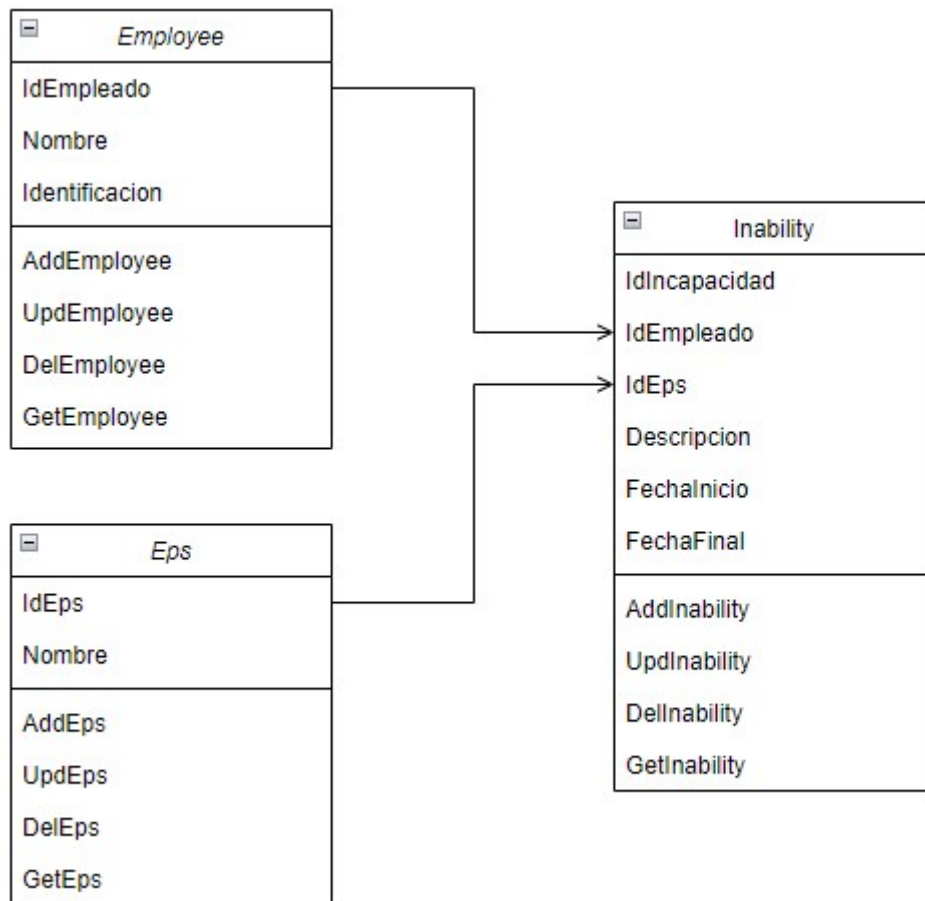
Employee

IdEmpleado
Nombre
Identificacion

AddEmployee
UpdEmployee
DelEmployee
GetEmployee

Eps

IdEps
Nombre

AddEps
UpdEps
DelEps
GetEps

Inability

IdIncapacidad
IdEmpleado
IdEps
Descripcion
FechaInicio
FechaFinal

AddInability
UpdInability
DelInability
GetInability